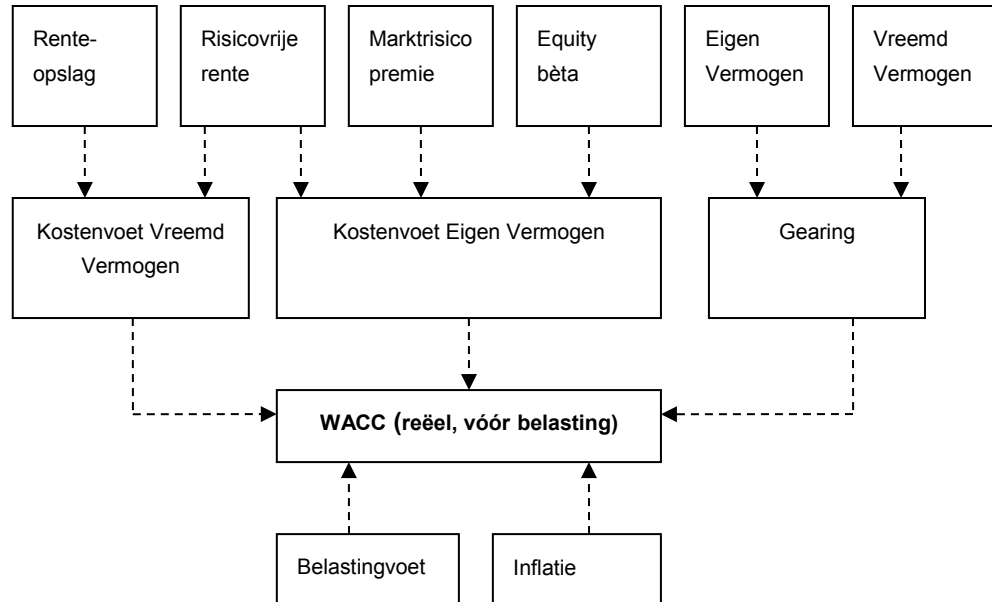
Rente-
opslag

Risicovrije
rente

Marktrisico
premie

Equity
bèta

Eigen
Vermogen

Vreemd
Vermogen

Kostenvoet Vreemd Vermogen

Kostenvoet Eigen Vermogen

Gearing

**WACC (reëel, vóór belasting)**

Belastingvoet

Inflatie